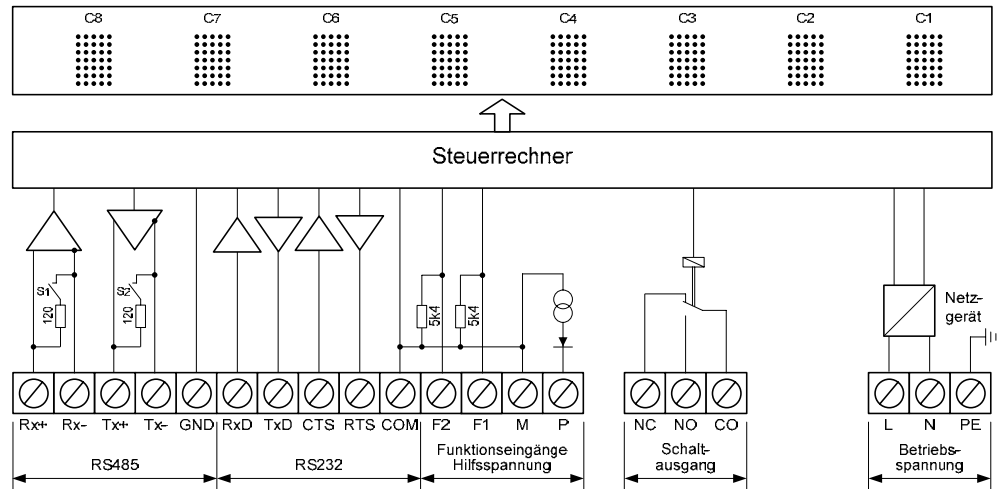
C8 C7 C6 C5 C4 C3 C2 C1

Steuerrechner

S1
120
S2
120
5k4
5k4

Netzgerät

Rx+ Rx- Tx+ Tx- GND RxD TxD CTS RTS COM F2 F1 M P NC NO CO L N PE

RS485
RS232
Funktionseingänge Hilfsspannung
Schaltausgang
Betriebsspannung